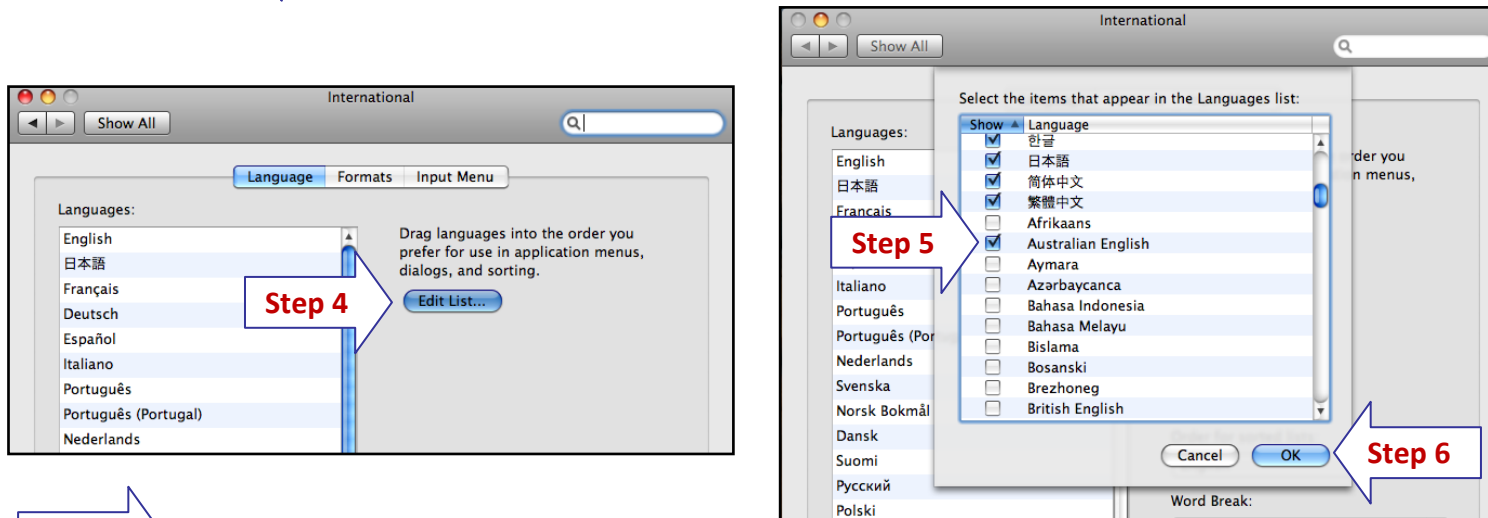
International

Show All

Language | Formats | Input Menu

Languages:

English
日本語
Français
Deutsch
Español
Italiano
Português
Português (Portugal)
Nederlands

Drag languages into the order you prefer for use in application menus, dialogs, and sorting.

Edit List...

Step 4

International

Show All

Languages:

English
日本語
Français
Italiano
Português
Português (Por
Nederlands
Svenska
Norsk Bokmål
Dansk
Suomi
Русский
Polski

rder you
n menus,

Word Break:

Select the items that appear in the Languages list:

| Show | Language |
|---|---|
| ☑ | 한글 |
| ☑ | 日本語 |
| ☑ | 简体中文 |
| ☑ | 繁體中文 |
| ☐ | Afrikaans |
| ☑ | Australian English |
| ☐ | Aymara |
| ☐ | Azərbaycanca |
| ☐ | Bahasa Indonesia |
| ☐ | Bahasa Melayu |
| ☐ | Bislama |
| ☐ | Bosanski |
| ☐ | Brezhoneg |
| ☐ | British English |

Cancel

OK

Step 5

Step 6